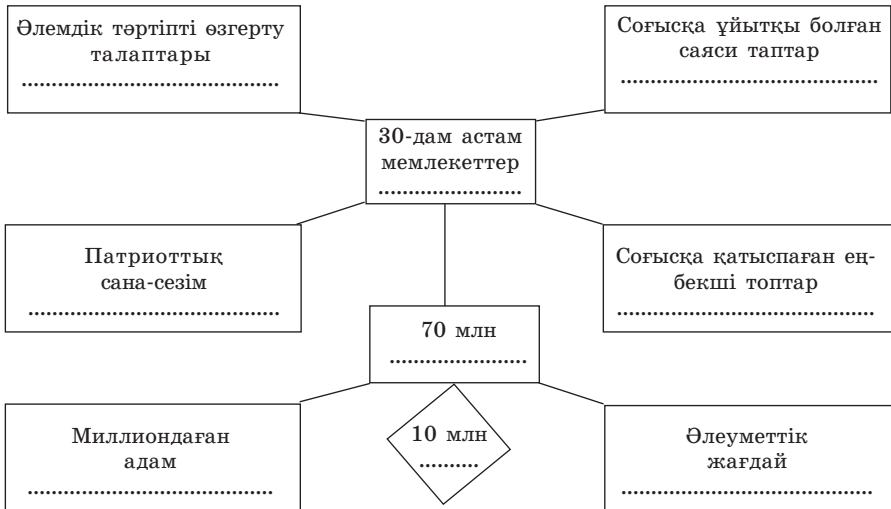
Әлемдік тәртіпті өзгерту талаптары
..............................

Соғысқа ұйытқы болған саяси таптар
..............................

30-дам астам мемлекеттер
......................

Патриоттық сана-сезім
..............................

Соғысқа қатыспаған еңбекші топтар
..............................

70 млн
......................

Миллиондаған адам
..............................

10 млн
..........

Әлеуметтік жағдай
..............................